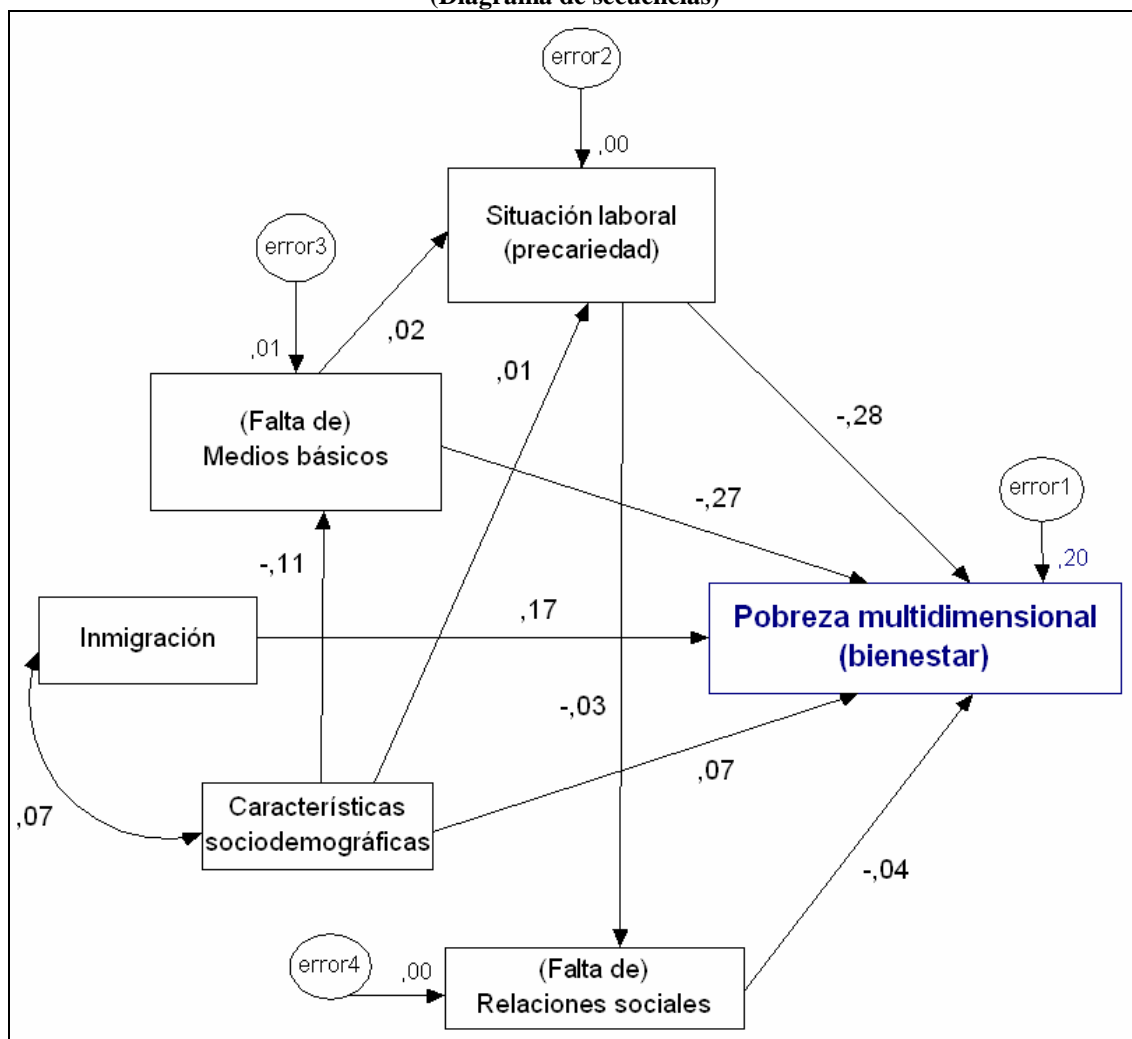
(Diagrama de secuencias)

error2

,00

Situación laboral (precariedad)

error3

,01

,02

,01

(Falta de) Medios básicos

-,28

error1

-,27

,20

-,11

Inmigración

,17

Pobreza multidimensional (bienestar)

-,03

,07

,07

Características sociodemográficas

-,04

error4

,00

(Falta de) Relaciones sociales